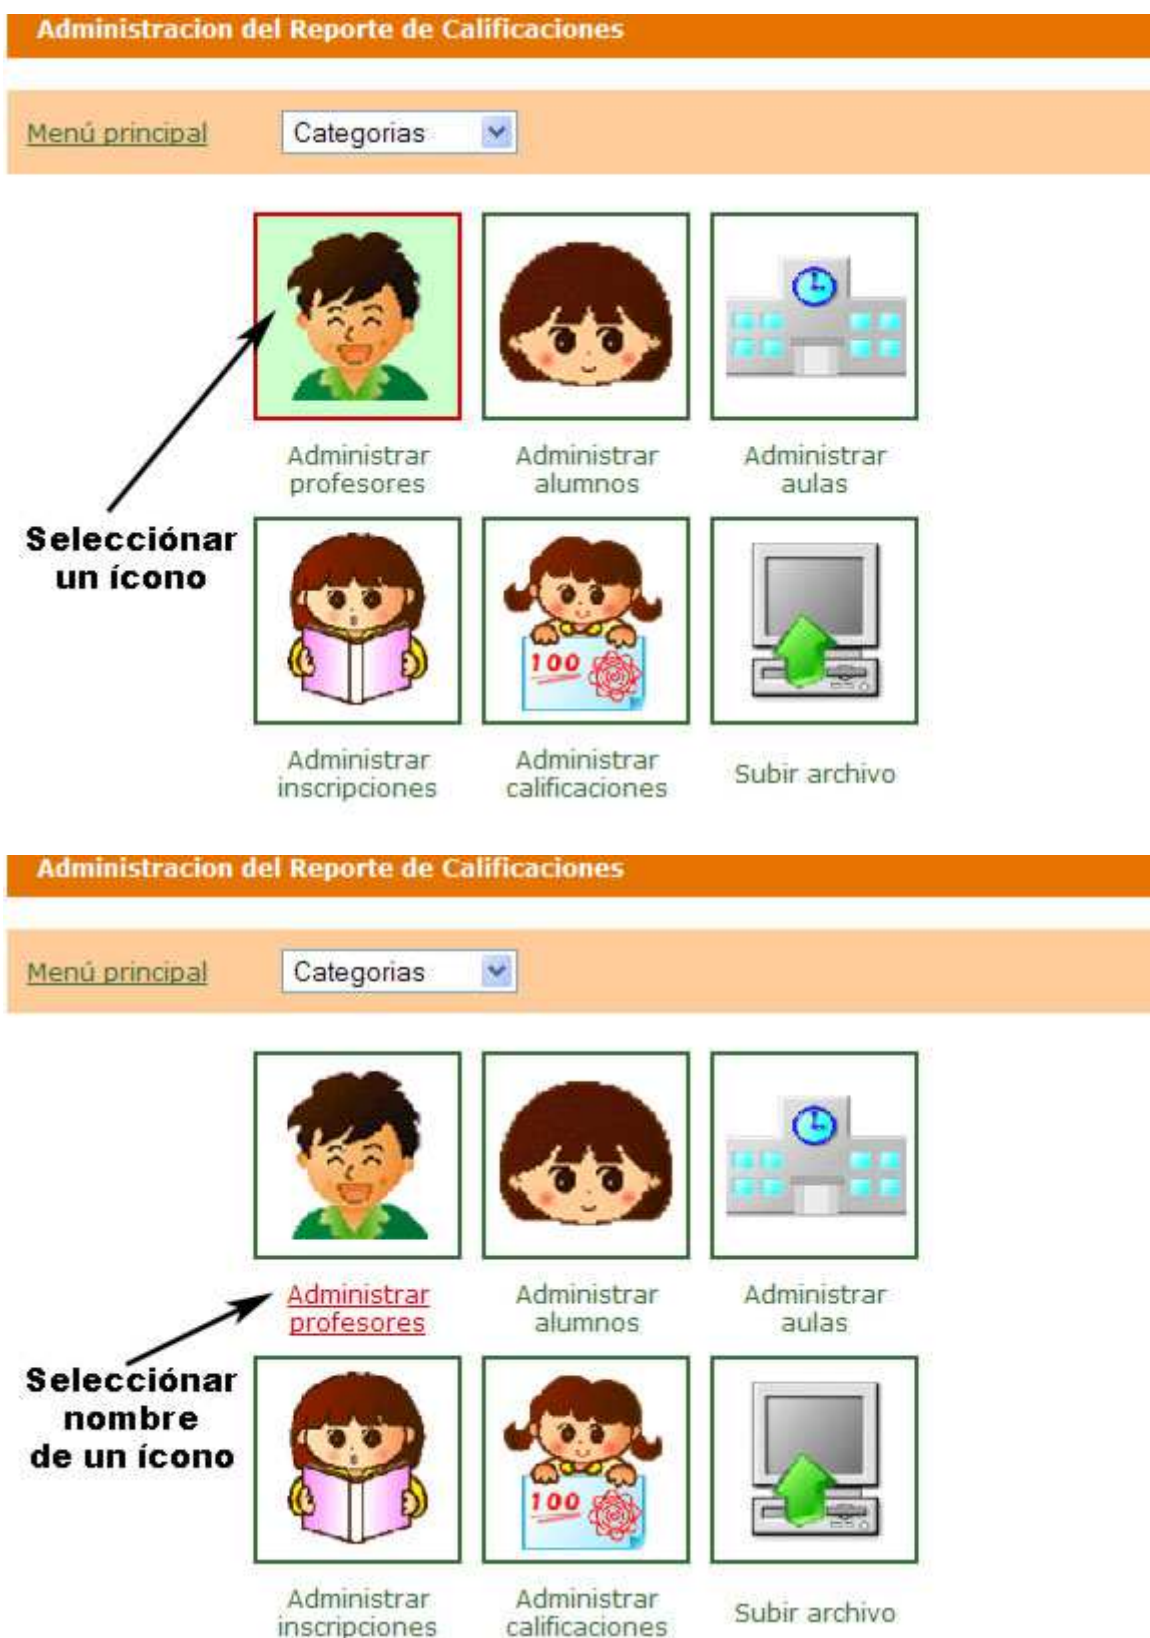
Administracion del Reporte de Calificaciones

Menú principal

Categorias

Administrar profesores

Administrar alumnos

Administrar aulas

Selecciónar un ícono

100

Administrar inscripciones

Administrar calificaciones

Subir archivo

Administracion del Reporte de Calificaciones

Menú principal

Categorias

Administrar profesores

Administrar alumnos

Administrar aulas

Selecciónar nombre de un ícono

100

Administrar inscripciones

Administrar calificaciones

Subir archivo